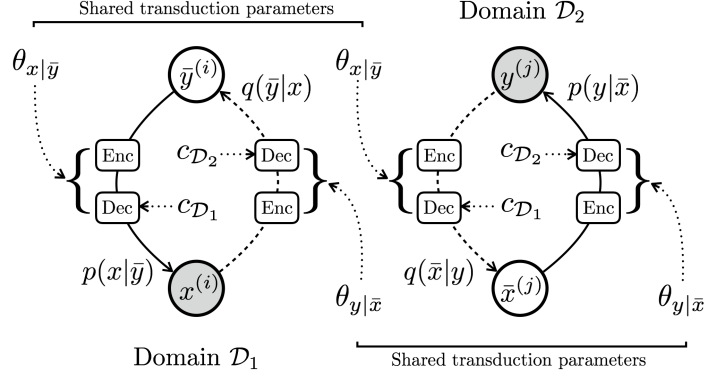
Shared transduction parameters

Domain $\mathcal{D}_2$

$\theta_{x|\bar{y}}$

$\bar{y}^{(i)}$

$q(\bar{y}|x)$

Enc

$c_{\mathcal{D}_2}$

Dec

Dec

$c_{\mathcal{D}_1}$

Enc

$p(x|\bar{y})$

$x^{(i)}$

$\theta_{y|\bar{x}}$

$\theta_{x|\bar{y}}$

$y^{(j)}$

$p(y|\bar{x})$

Enc

$c_{\mathcal{D}_2}$

Dec

Dec

$c_{\mathcal{D}_1}$

Enc

$q(\bar{x}|y)$

$\bar{x}^{(j)}$

$\theta_{y|\bar{x}}$

Domain $\mathcal{D}_1$

Shared transduction parameters